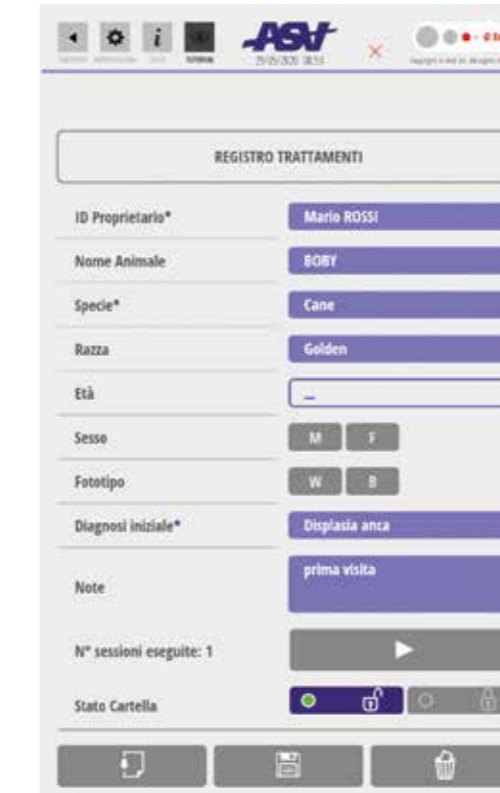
ASA

25/05/2020 08:53

REGISTRO TRATTAMENTI

| | |
|---|---|
| ID Proprietario* | Mario ROSSI |
| Nome Animale | BOBY |
| Specie* | Cane |
| Razza | Golden |
| Età | _ |
| Sesso | M F |
| Fototipo | W B |
| Diagnosi iniziale* | Displasia anca |
| Note | prima visita |
| N° sessioni eseguite: 1 | |
| Stato Cartella | |